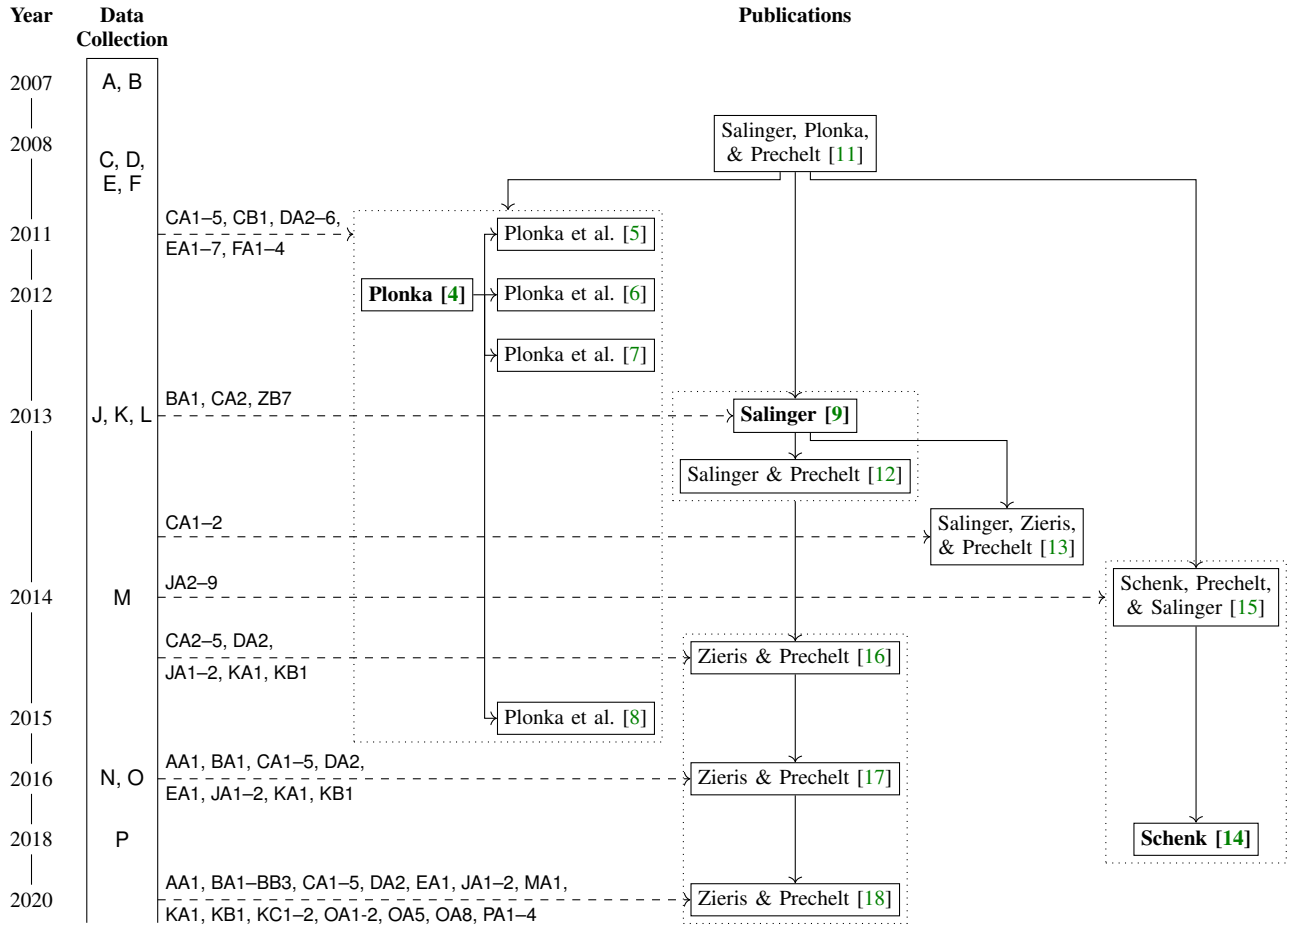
Year

Data Collection

Publications

2007
A, B

2008
C, D, E, F

Salinger, Plonka, & Prechelt [11]

2011
CA1–5, CB1, DA2–6, EA1–7, FA1–4

Plonka et al. [5]

2012
Plonka [4]

Plonka et al. [6]

Plonka et al. [7]

2013
J, K, L
BA1, CA2, ZB7

Salinger [9]

Salinger & Prechelt [12]

CA1–2

Salinger, Zieris, & Prechelt [13]

2014
M
JA2–9

Schenk, Prechelt, & Salinger [15]

CA2–5, DA2, JA1–2, KA1, KB1

Zieris & Prechelt [16]

2015
Plonka et al. [8]

2016
N, O
AA1, BA1, CA1–5, DA2, EA1, JA1–2, KA1, KB1

Zieris & Prechelt [17]

2018
P

Schenk [14]

2020
AA1, BA1–BB3, CA1–5, DA2, EA1, JA1–2, MA1, KA1, KB1, KC1–2, OA1-2, OA5, OA8, PA1–4

Zieris & Prechelt [18]